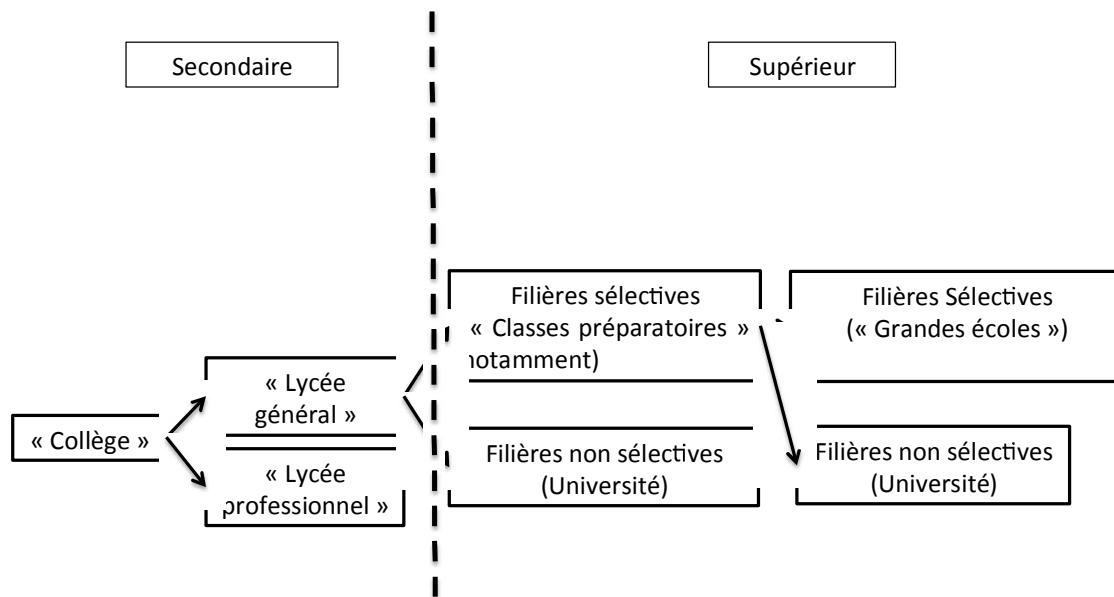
Secondaire

Supérieur

« Collège »

« Lycée général »

« Lycée professionnel »

Filières sélectives « Classes préparatoires » notamment)

Filières non sélectives (Université)

Filières Sélectives (« Grandes écoles »)

Filières non sélectives (Université)